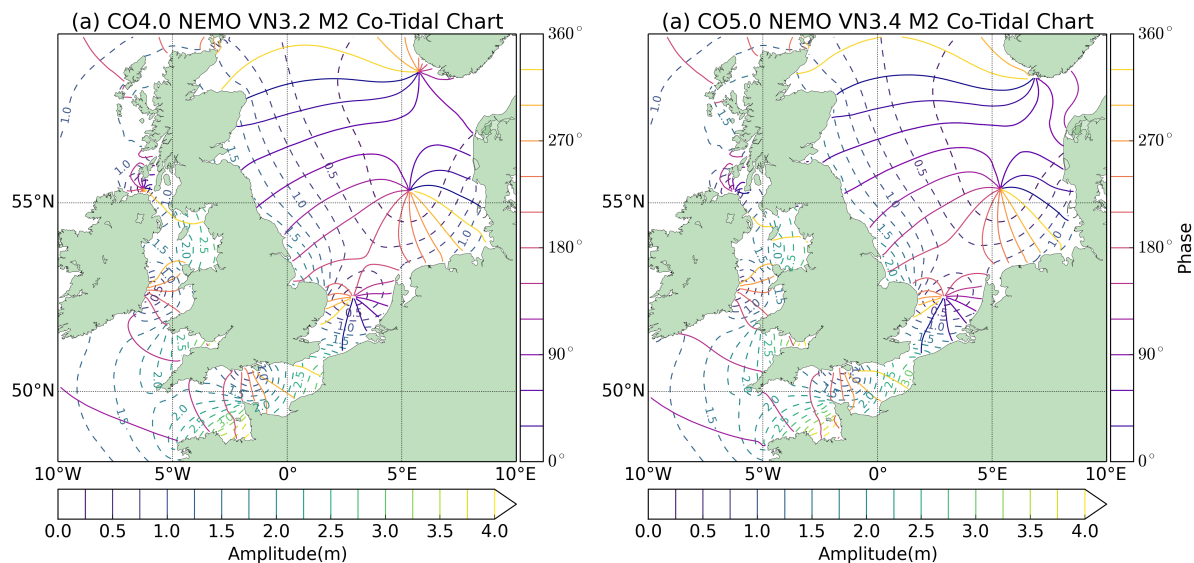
(a) CO4.0 NEMO VN3.2 M2 Co-Tidal Chart

360°
270°
180°
90°
0°

55°N
50°N

10°W 5°W 0° 5°E 10°E

1.0 1.0 0.5 1.5 1.0 0.5 1.0 1.5 2.5 2.0 1.5 1.5 2.5 2.0 1.0 0.5 1.0 1.5 2.0 2.5 1.5 2.0

0.0 0.5 1.0 1.5 2.0 2.5 3.0 3.5 4.0
Amplitude(m)

(a) CO5.0 NEMO VN3.4 M2 Co-Tidal Chart

360°
270°
180°
90°
0°
Phase

55°N
50°N

10°W 5°W 0° 5°E 10°E

1.0 0.5 1.0 1.5 2.0 1.5 2.0 2.5 1.5 1.0 0.5 1.0 1.5 2.0 1.5 2.0 3.0

0.0 0.5 1.0 1.5 2.0 2.5 3.0 3.5 4.0
Amplitude(m)